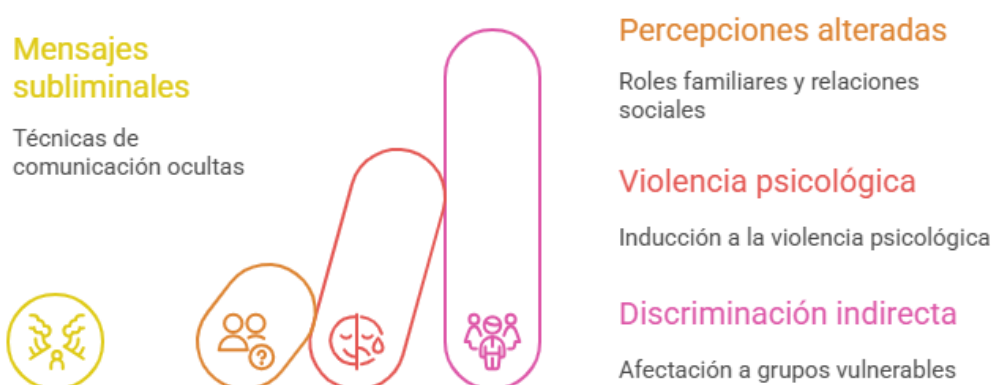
Mensajes subliminales

Técnicas de comunicación ocultas

Percepciones alteradas

Roles familiares y relaciones sociales

Violencia psicológica

Inducción a la violencia psicológica

Discriminación indirecta

Afectación a grupos vulnerables